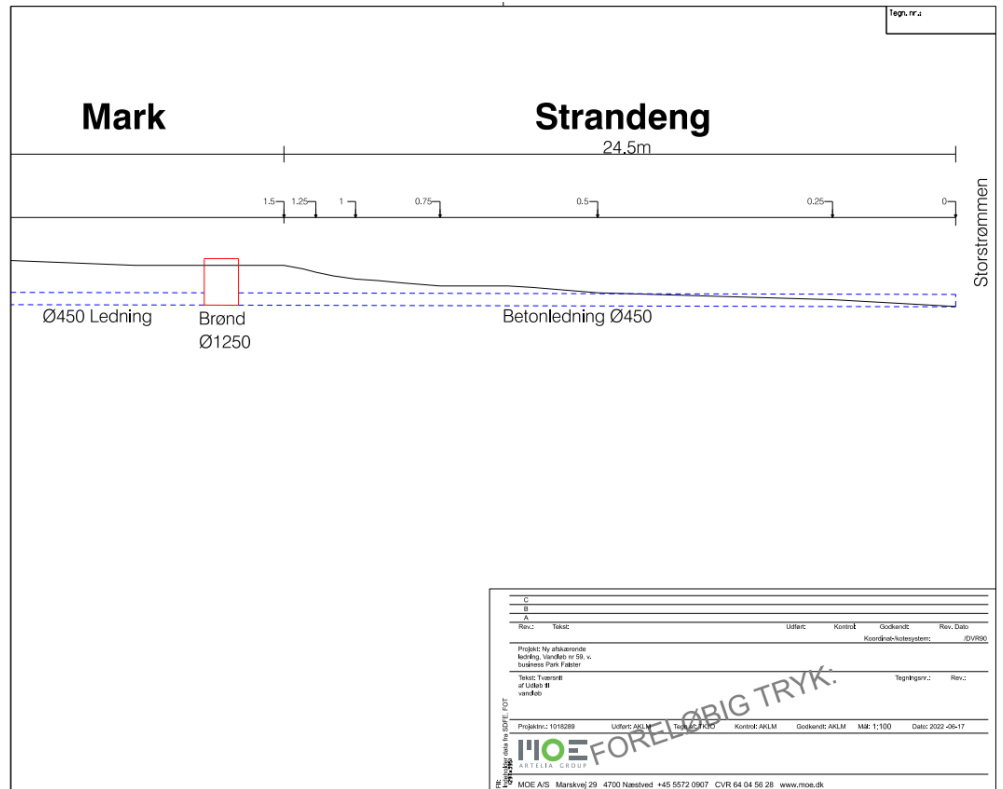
Tegn. nr.:

Mark

Strandeng

24.5m

1.5 1.25 1 0.75 0.5 0.25 0

Storstrømmen

Ø450 Ledning

Brønd
Ø1250

Betonledning Ø450

| C | | | | | |
|---|---|---|---|---|---|
| B | | | | | |
| A | | | | | |
| Rev.: | Tekst: | Udført: | Kontrol: | Godkendt: | Rev. Dato |

Koordinat-/kotesystem: /DVR90

Projekt: Ny afskærende ledning, Vandløb nr 59, v. business Park Falster

Tekst: Tværsnit af Udløb til vandløb

Tegningsnr.: Rev.:

Projektnr.: 1018289 Udført: AKLM Tegnet: FKJO Kontrol: AKLM Godkendt: AKLM Mål: 1:100 Dato: 2022-06-17

FORELØBIG TRYK.

MOE ARTELIA GROUP

MOE A/S Marskvej 29 4700 Næstved +45 5572 0907 CVR 64 04 56 28 www.moe.dk

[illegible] data fra SDFE, FOT